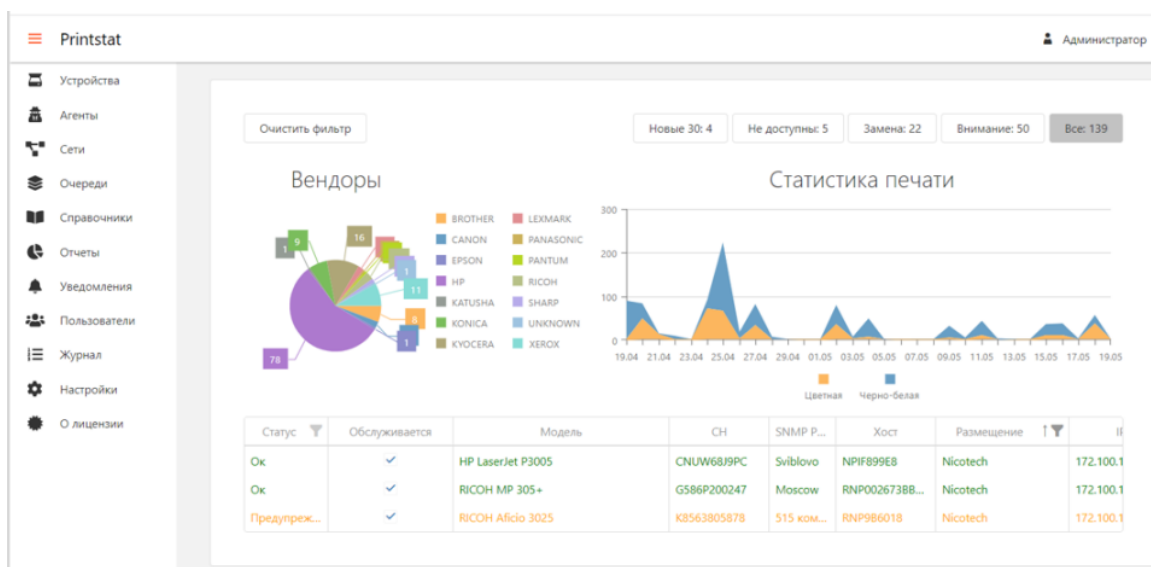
Printstat

Администратор

Устройства
Агенты
Сети
Очереди
Справочники
Отчеты
Уведомления
Пользователи
Журнал
Настройки
О лицензии

Очистить фильтр

Новые 30: 4 | Не доступны: 5 | Замена: 22 | Внимание: 50 | Все: 139

Вендоры

1
9
16
1
11
8
1
78

BROTHER
CANON
EPSON
HP
KATUSHA
KONICA
KYOCERA
LEXMARK
PANASONIC
PANTUM
RICOH
SHARP
UNKNOWN
XEROX

Статистика печати

300
200
100
0

19.04 21.04 23.04 25.04 27.04 29.04 01.05 03.05 05.05 07.05 09.05 11.05 13.05 15.05 17.05 19.05

Цветная
Черно-белая

| Статус | Обслуживается | Модель | СН | SNMP P... | Хост | Размещение | IF |
|---|---|---|---|---|---|---|---|
| Ок | ✓ | HP LaserJet P3005 | CNUW68J9PC | Sviblovo | NPIF899E8 | Nicotech | 172.100.1 |
| Ок | ✓ | RICOH MP 305+ | G586P200247 | Moscow | RNP002673BB... | Nicotech | 172.100.1 |
| Предупреж... | ✓ | RICOH Aficio 3025 | K8563805878 | 515 ком... | RNP9B6018 | Nicotech | 172.100.1 |